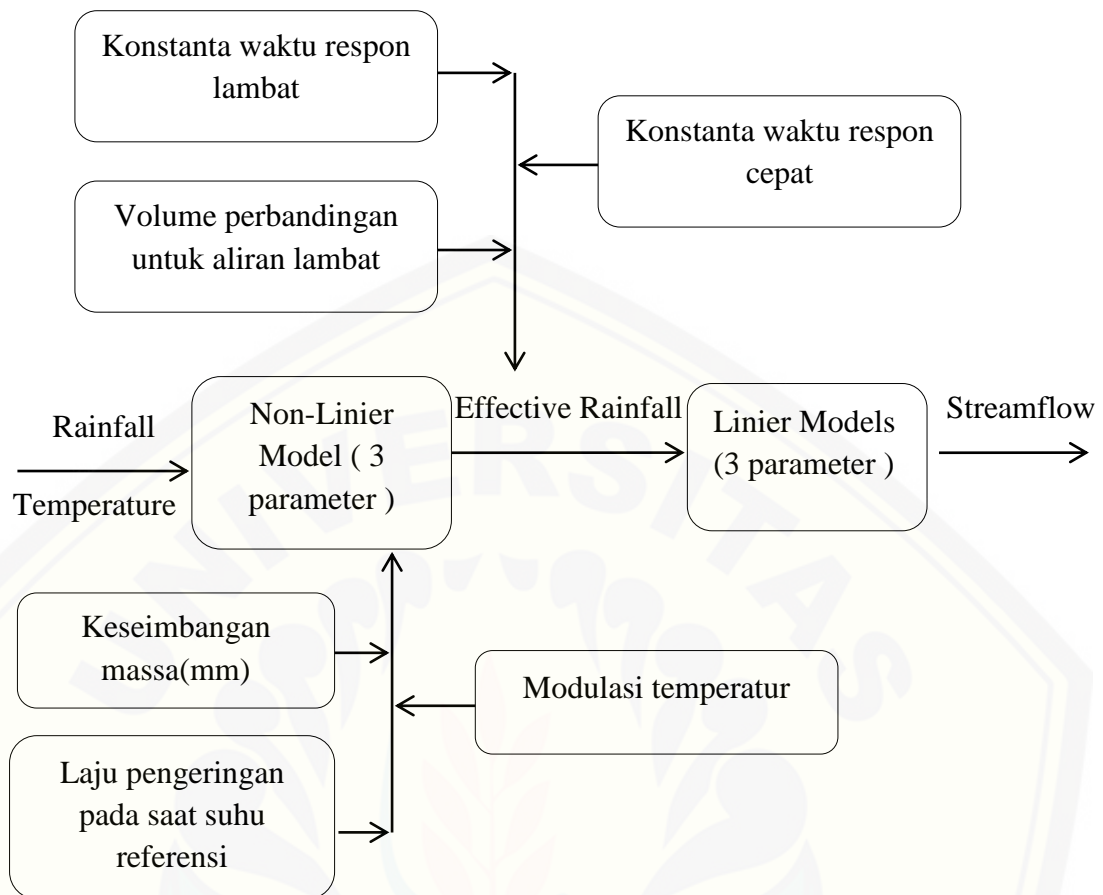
Konstanta waktu respon lambat

Konstanta waktu respon cepat

Volume perbandingan untuk aliran lambat

Rainfall

Temperature

Non-Linier Model ( 3 parameter )

Effective Rainfall

Linier Models (3 parameter )

Streamflow

Keseimbangan massa(mm)

Modulasi temperatur

Laju pengeringan pada saat suhu referensi